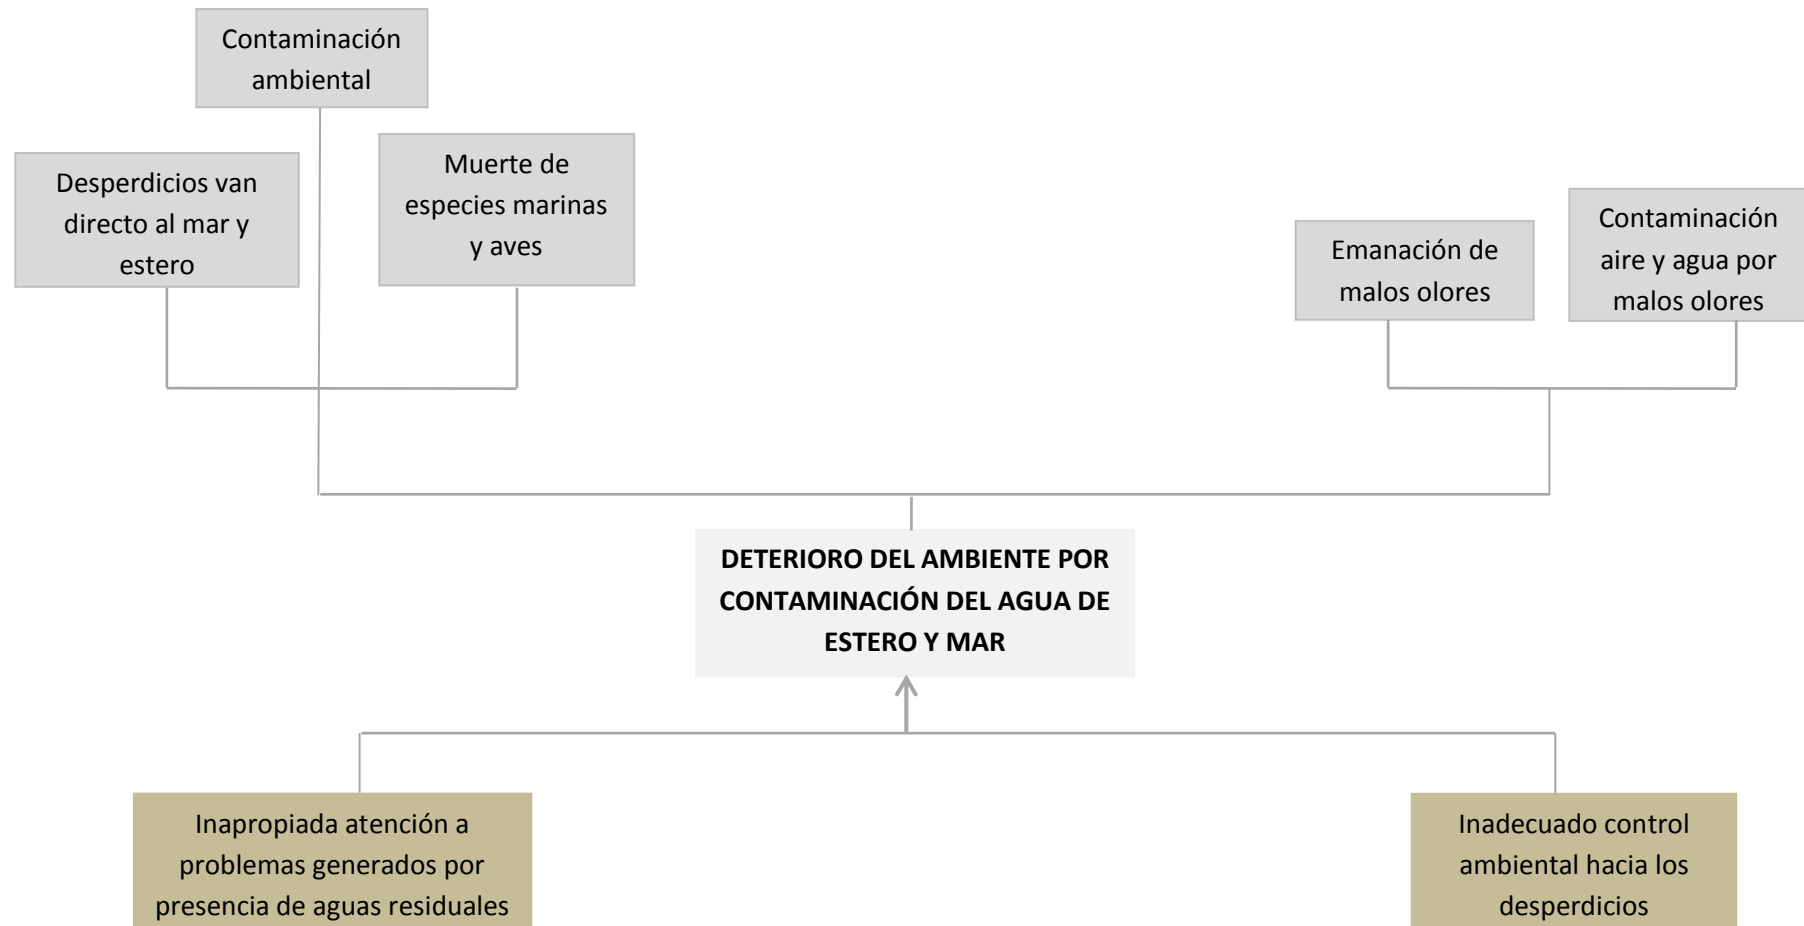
Contaminación ambiental

Desperdicios van directo al mar y estero

Muerte de especies marinas y aves

Emanación de malos olores

Contaminación aire y agua por malos olores

DETERIORO DEL AMBIENTE POR CONTAMINACIÓN DEL AGUA DE ESTERO Y MAR

Inapropiada atención a problemas generados por presencia de aguas residuales

Inadecuado control ambiental hacia los desperdicios